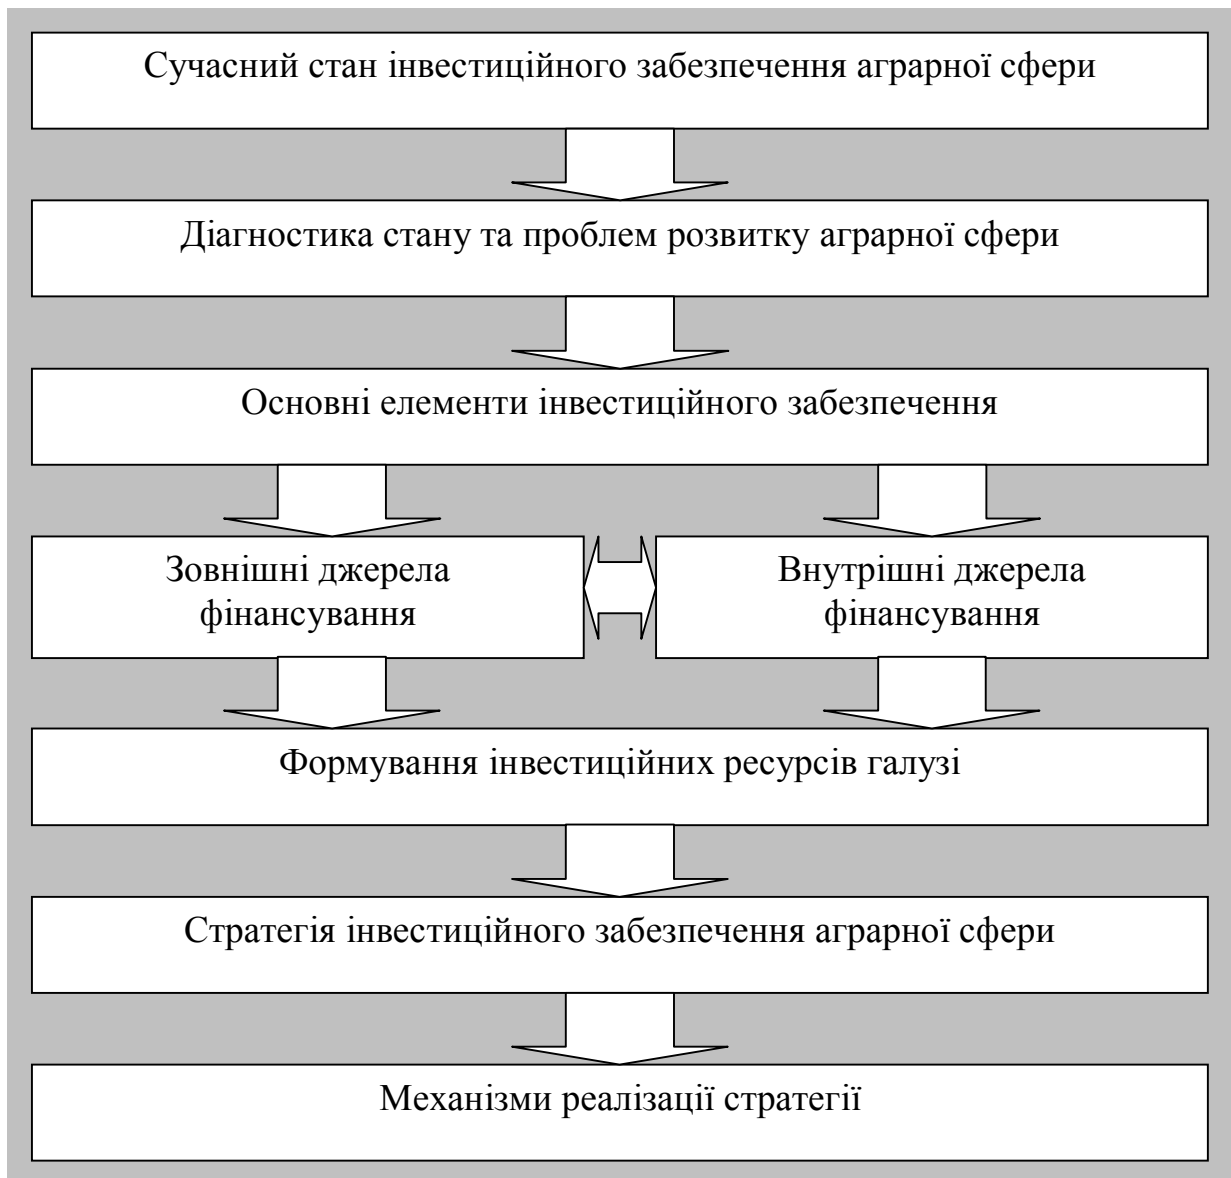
Сучасний стан інвестиційного забезпечення аграрної сфери

Діагностика стану та проблем розвитку аграрної сфери

Основні елементи інвестиційного забезпечення

Зовнішні джерела фінансування

Внутрішні джерела фінансування

Формування інвестиційних ресурсів галузі

Стратегія інвестиційного забезпечення аграрної сфери

Механізми реалізації стратегії